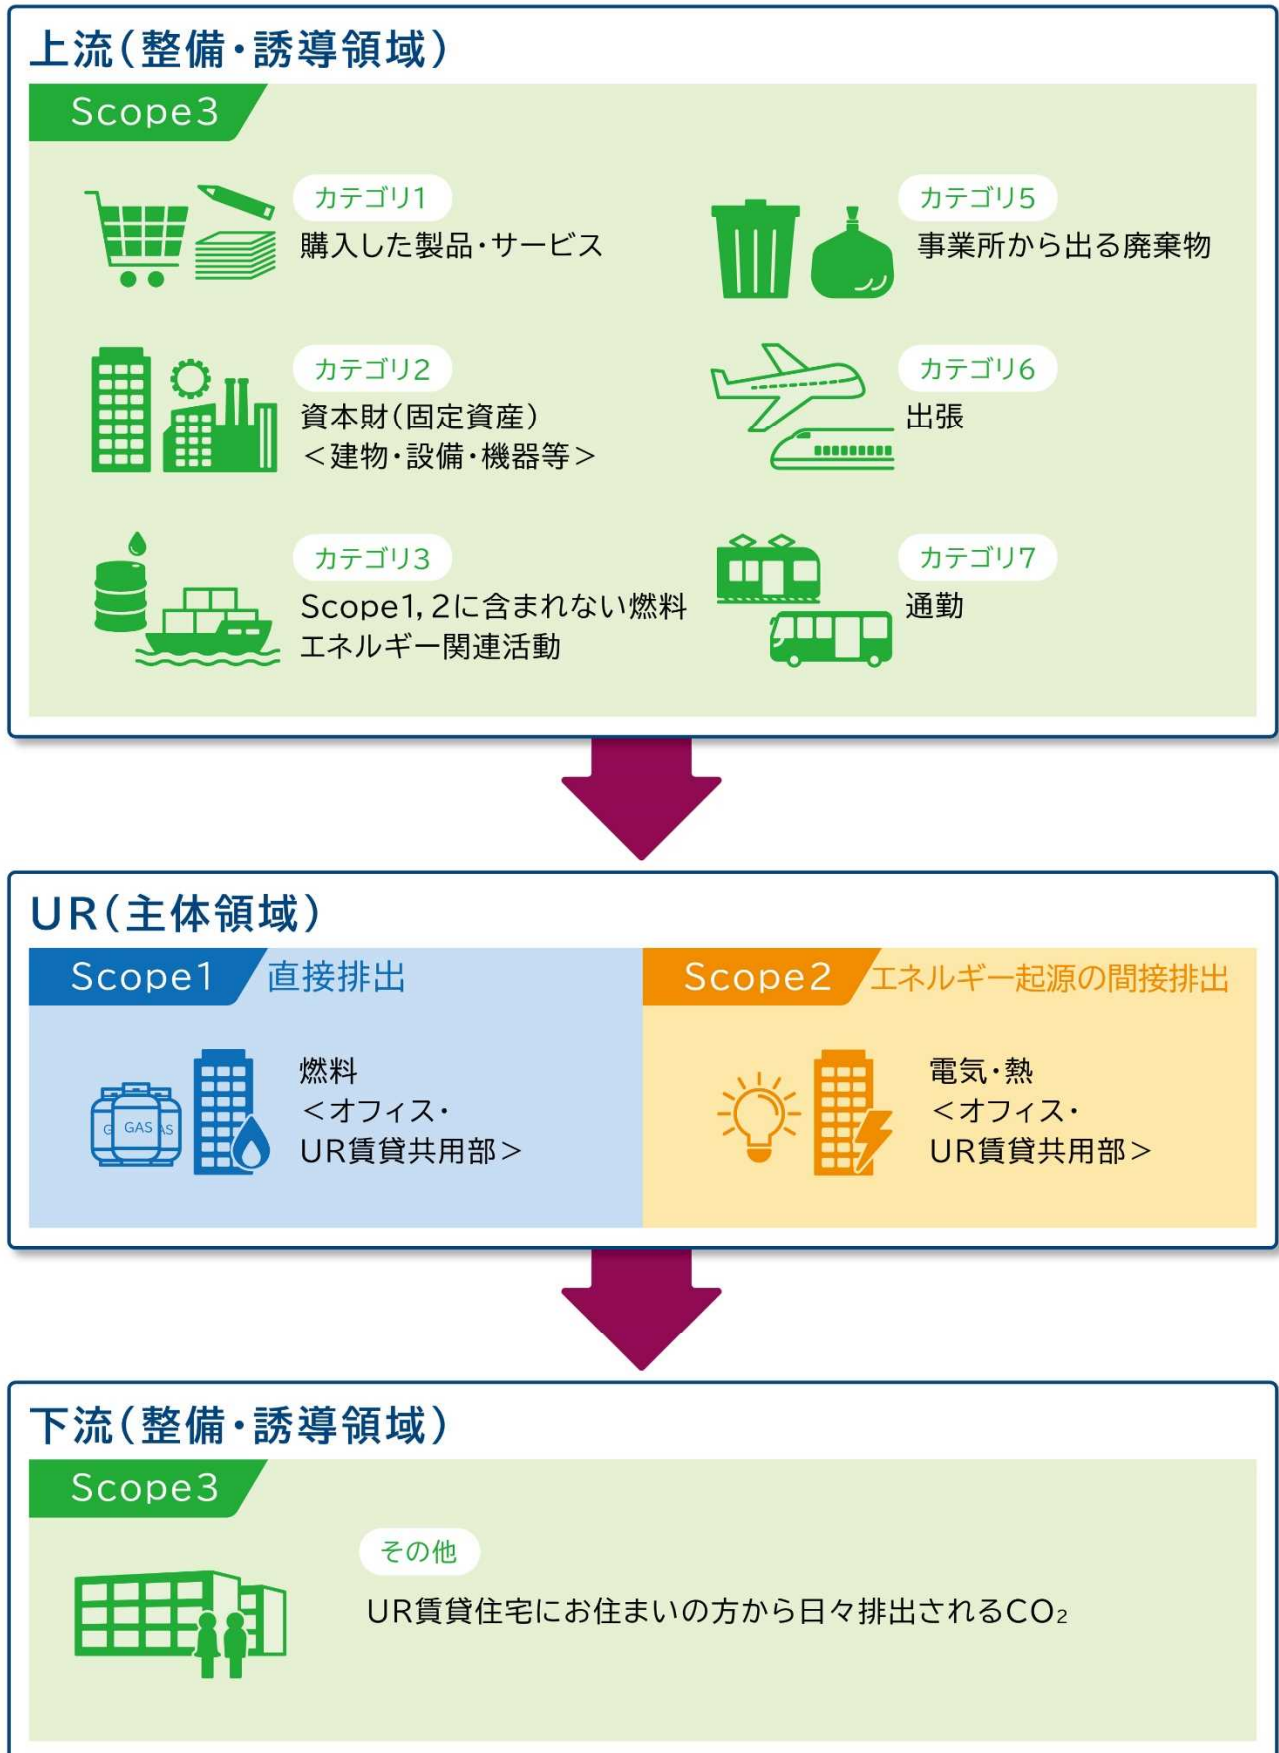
上流（整備・誘導領域）

Scope3

カテゴリ1
購入した製品・サービス

カテゴリ5
事業所から出る廃棄物

カテゴリ2
資本財（固定資産）
＜建物・設備・機器等＞

カテゴリ6
出張

カテゴリ3
Scope1, 2に含まれない燃料エネルギー関連活動

カテゴリ7
通勤

UR（主体領域）

Scope1 直接排出

GAS

燃料
＜オフィス・
UR賃貸共用部＞

Scope2 エネルギー起源の間接排出

電気・熱
＜オフィス・
UR賃貸共用部＞

下流（整備・誘導領域）

Scope3

その他
UR賃貸住宅にお住まいの方から日々排出される$CO_2$